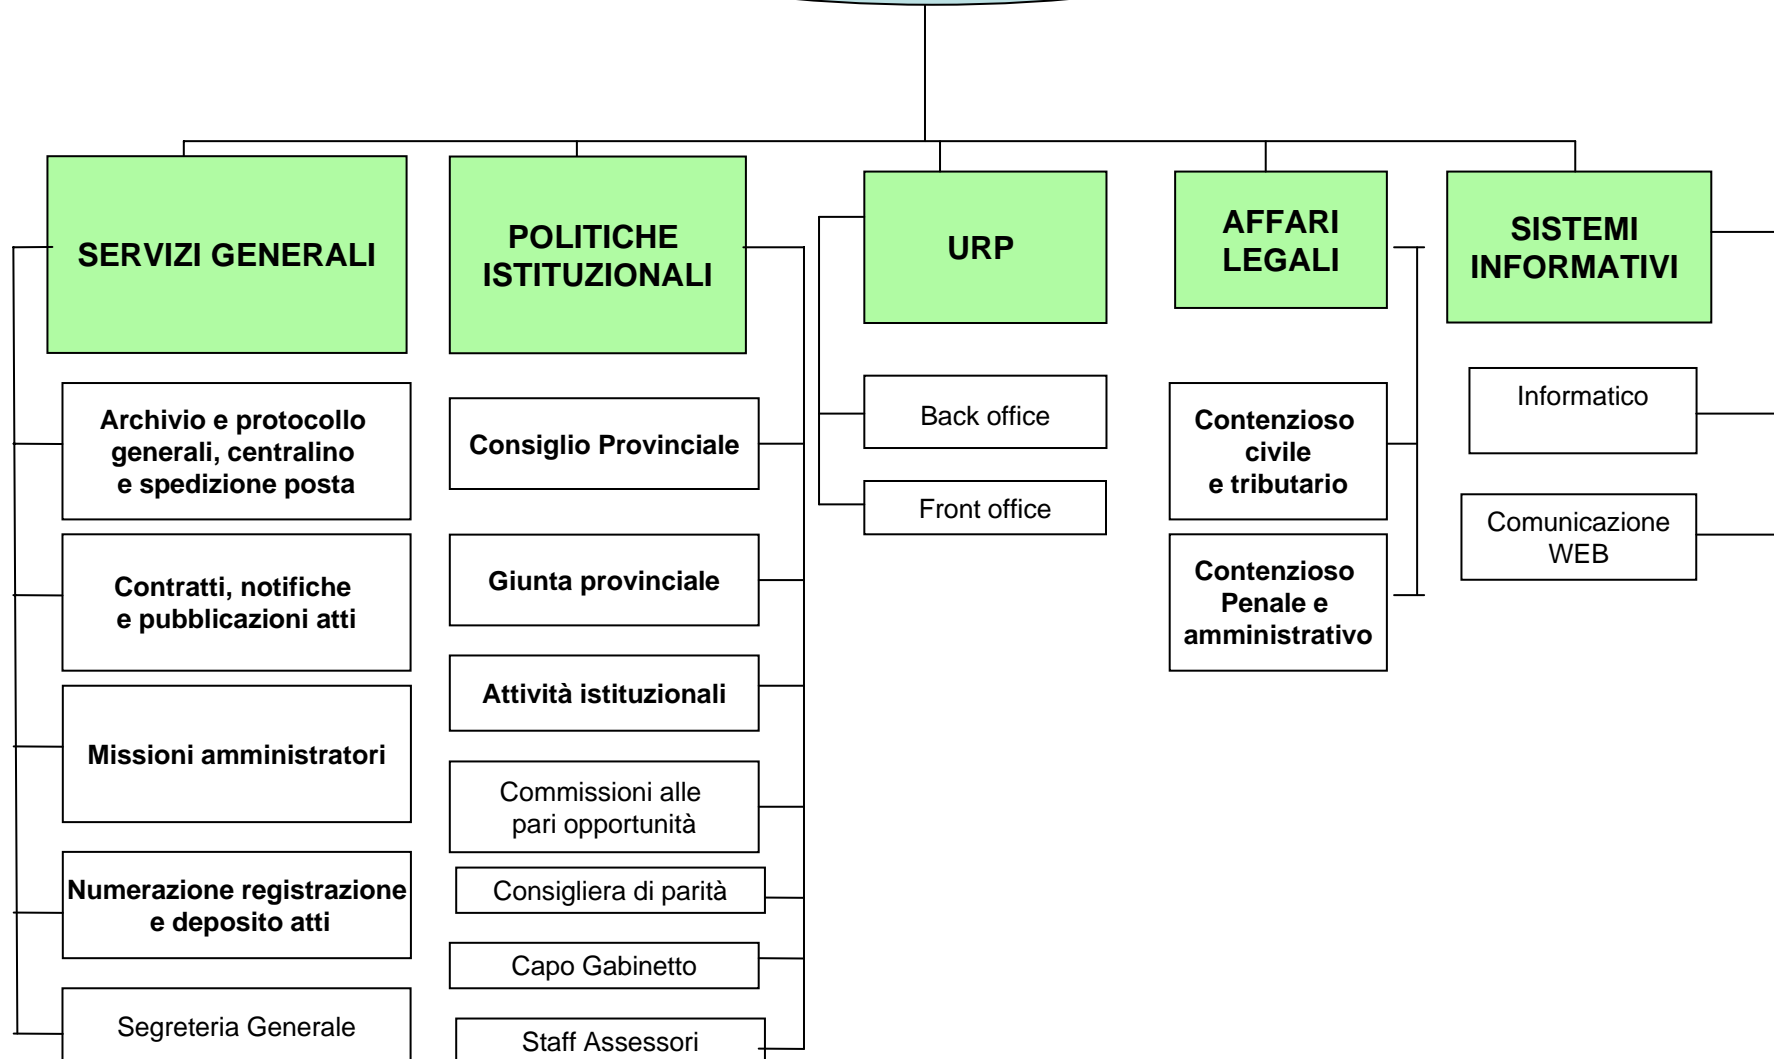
SERVIZI GENERALI

Archivio e protocollo generali, centralino e spedizione posta

Contratti, notifiche e pubblicazioni atti

Missioni amministratori

Numerazione registrazione e deposito atti

Segreteria Generale

POLITICHE ISTITUZIONALI

Consiglio Provinciale

Giunta provinciale

Attività istituzionali

Commissioni alle pari opportunità

Consigliera di parità

Capo Gabinetto

Staff Assessori

URP

Back office

Front office

AFFARI LEGALI

Contenzioso civile e tributario

Contenzioso Penale e amministrativo

SISTEMI INFORMATIVI

Informatico

Comunicazione WEB